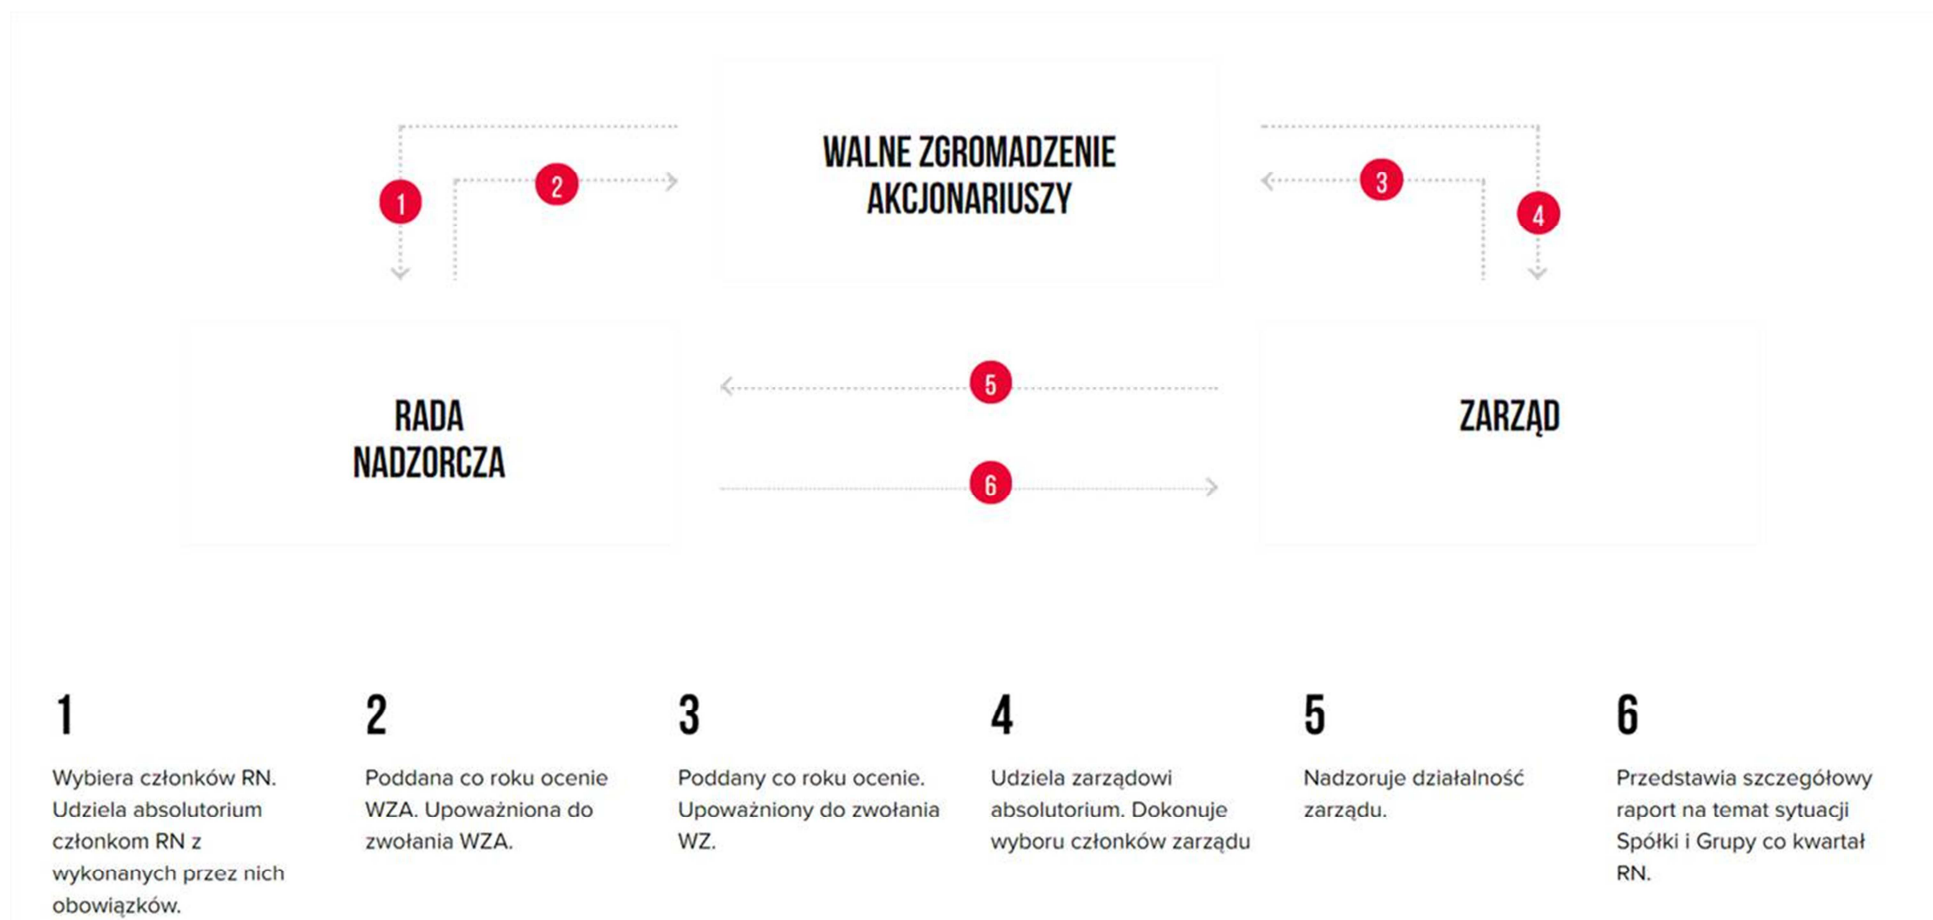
WALNE ZGROMADZENIE AKCJONARIUSZY

1

2

3

4

RADA NADZORCZA

5

6

ZARZĄD

1

Wybiera członków RN. Udziela absolutorium członkom RN z wykonanych przez nich obowiązków.

2

Poddana co roku ocenie WZA. Upoważniona do zwołania WZA.

3

Poddany co roku ocenie. Upoważniony do zwołania WZ.

4

Udziela zarządowi absolutorium. Dokonuje wyboru członków zarządu

5

Nadzoruje działalność zarządu.

6

Przedstawia szczegółowy raport na temat sytuacji Spółki i Grupy co kwartał RN.